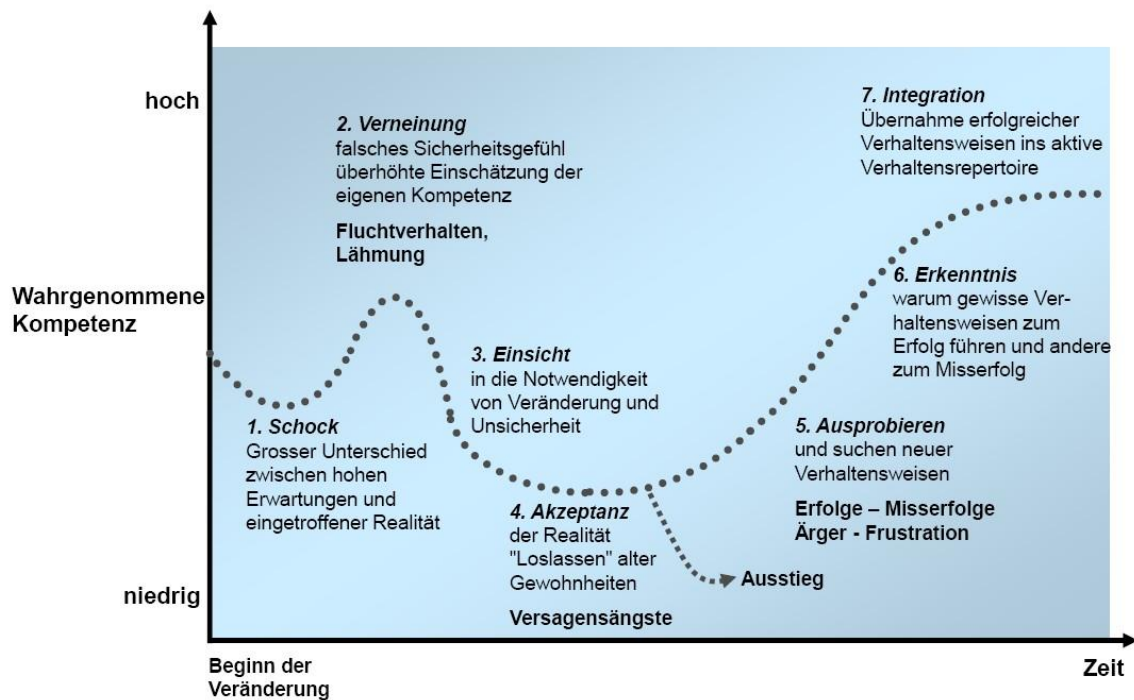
hoch

Wahrgenommene Kompetenz

niedrig

Beginn der Veränderung

Zeit

2. Verneinung
falsches Sicherheitsgefühl überhöhte Einschätzung der eigenen Kompetenz

Fluchtverhalten, Lähmung

7. Integration
Übernahme erfolgreicher Verhaltensweisen ins aktive Verhaltensrepertoire

6. Erkenntnis
warum gewisse Verhaltensweisen zum Erfolg führen und andere zum Misserfolg

3. Einsicht
in die Notwendigkeit von Veränderung und Unsicherheit

1. Schock
Grosser Unterschied zwischen hohen Erwartungen und eingetroffener Realität

5. Ausprobieren
und suchen neuer Verhaltensweisen

Erfolge – Misserfolge
Ärger - Frustration

4. Akzeptanz
der Realität "Loslassen" alter Gewohnheiten

Versagensängste

Ausstieg